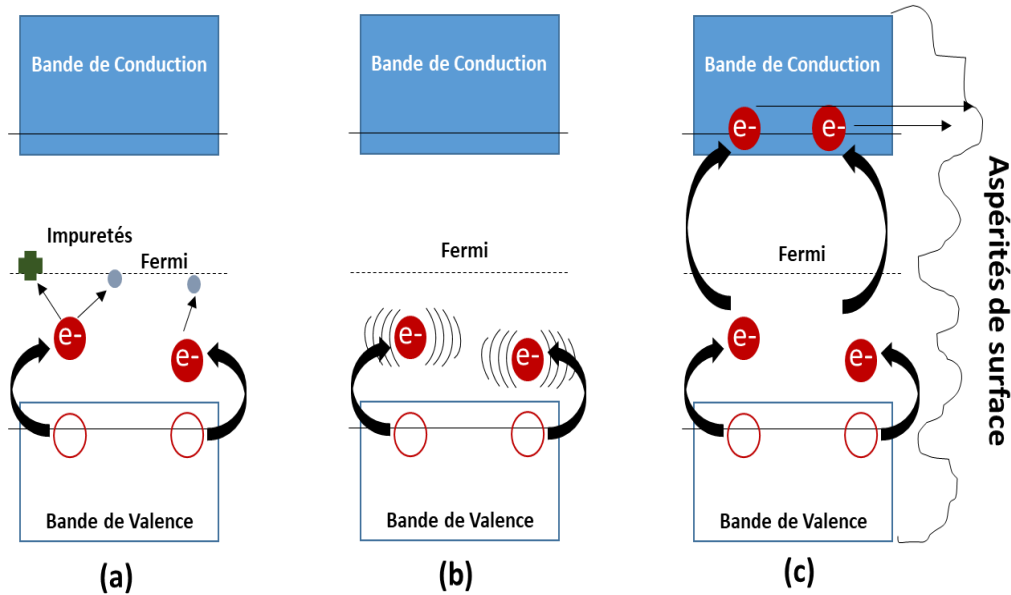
Bande de Conduction

Impuretés

Fermi

e-

e-

Bande de Valence

(a)

Bande de Conduction

Fermi

e-

e-

Bande de Valence

(b)

Bande de Conduction

e-

e-

Fermi

e-

e-

Bande de Valence

(c)

Aspérités de surface